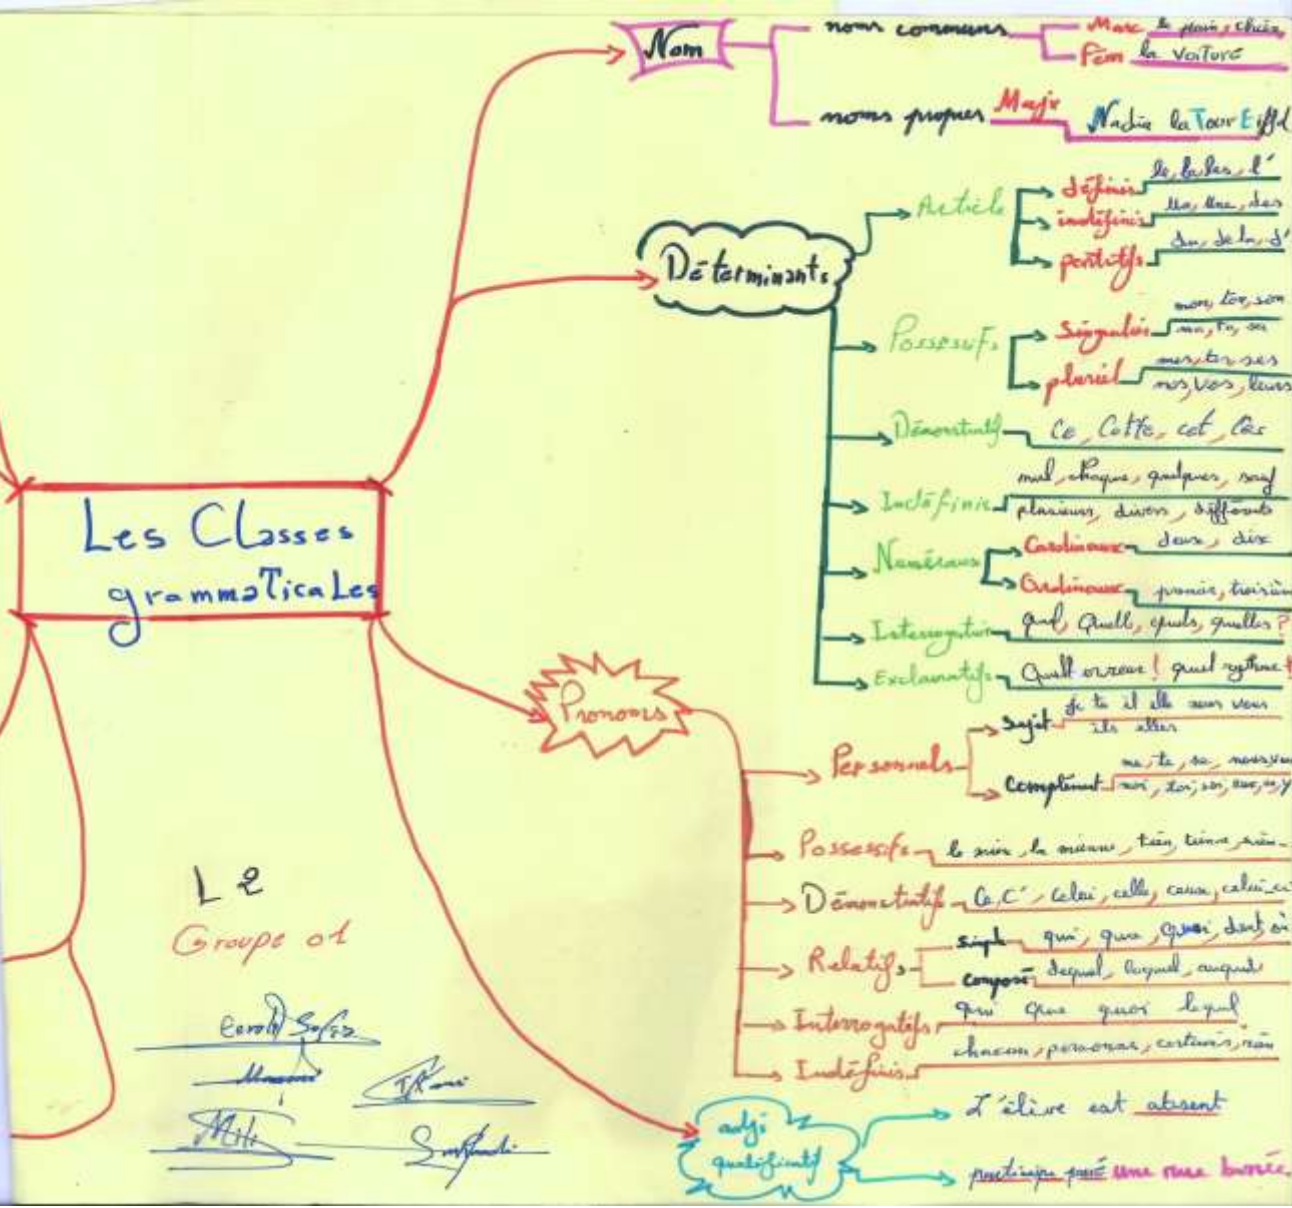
Les Classes grammaticales

Nom
noms communs
Masc le pain, chien
Fem la voiture
noms propres Majs Nadia la Tour Eiffel

Déterminants
Article
définis le, la, les, l'
indéfinis un, une, des
partitifs du, de la, d'
Possessifs
Singulier mon, ton, son / ma, ta, sa
pluriel mes, tes, ses / nos, vos, leurs
Démonstratif Ce, Cette, cet, Ces
Indéfinis nul, chaque, quelques, nul / plusieurs, divers, différents
Numéraux
Cardinaux deux, dix
Ordinaux premier, troisième
Interrogatifs quel, quelle, quels, quelles ?
Exclamatifs Quelle oiseau ! quel rythme !

Pronoms
Personnels
Sujet je tu il elle nous vous ils elles
Complément me, te, se, nous, vous / moi, toi, soi, eux, en, y
Possessifs le sien, le mien, tien, tienne, sien
Démonstratif Ce, C', celui, celle, ceux, celui-ci
Relatifs
simple qui, que, quoi, dont, où
composé lequel, laquel, auquel
Interrogatifs qui que quoi lequel
Indéfinis chacun, personne, certains, rien

adj qualificatif
L'élève est absent
participe passé une rose brûlée

L2
Groupe 01
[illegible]